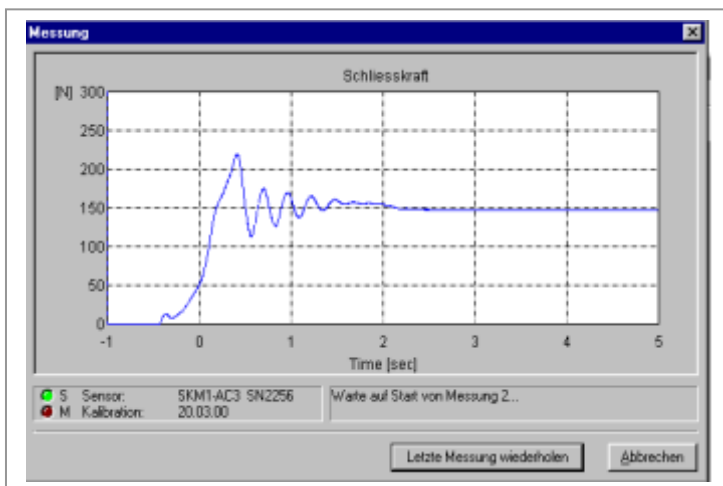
Messung

Schliesskraft

[N] 300
250
200
150
100
50
0

-1 0 1 2 3 4 5

Time [sec]

S Sensor: SKM1-AC3 SN2256
M Kalibration: 20.03.00

Warte auf Start von Messung 2...

Letzte Messung wiederholen

Abbrechen